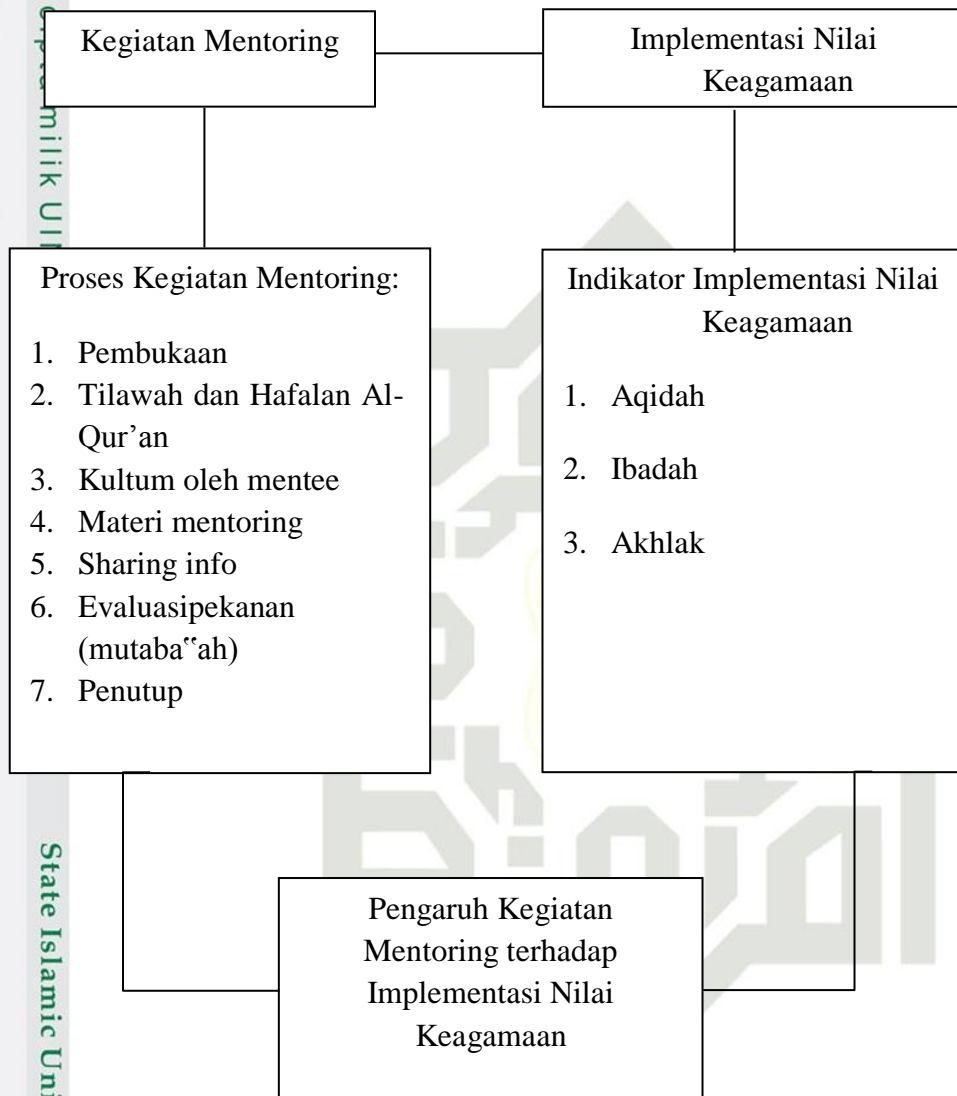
Kegiatan Mentoring

Implementasi Nilai Keagamaan

milik UI

Proses Kegiatan Mentoring:

1. Pembukaan
2. Tilawah dan Hafalan Al-Qur'an
3. Kultum oleh mentee
4. Materi mentoring
5. Sharing info
6. Evaluasipekanan (mutaba"ah)
7. Penutup

Indikator Implementasi Nilai Keagamaan

1. Aqidah
2. Ibadah
3. Akhlak

State Islamic Uni

Pengaruh Kegiatan Mentoring terhadap Implementasi Nilai Keagamaan